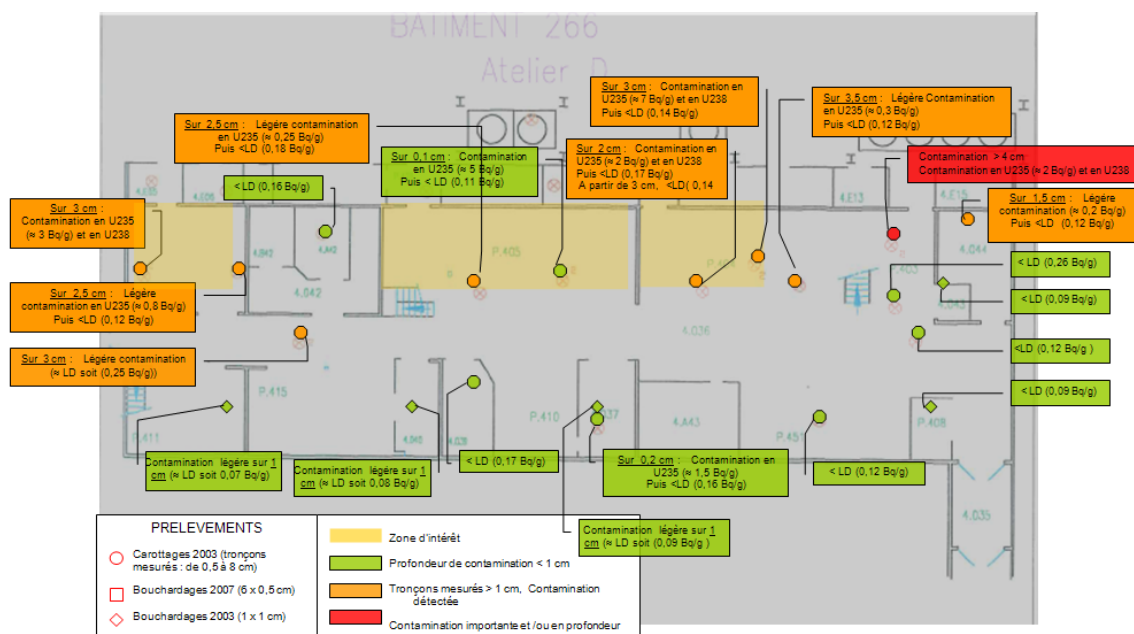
BATIMENT 266

Atelier D

Sur 3 cm : Contamination en U235 (≈ 7 Bq/g) et en U238 Puis <LD (0,14 Bq/g)

Sur 3,5 cm : Légère Contamination en U235 (≈ 0,3 Bq/g) Puis <LD (0,12 Bq/g)

Sur 2,5 cm : Légère contamination en U235 (≈ 0,25 Bq/g) Puis <LD (0,18 Bq/g)

Sur 0,1 cm : Contamination en U235 (≈ 5 Bq/g) Puis < LD (0,11 Bq/g)

Sur 2 cm : Contamination en U235 (≈ 2 Bq/g) et en U238 Puis <LD (0,17 Bq/g) A partir de 3 cm, <LD( 0,14

Contamination > 4 cm Contamination en U235 (≈ 2 Bq/g) et en U238

< LD (0,16 Bq/g)

Sur 3 cm : Contamination en U235 (≈ 3 Bq/g) et en U238

Sur 1,5 cm : Légère contamination (≈ 0,2 Bq/g) Puis <LD (0,12 Bq/g)

4.035 4.006 4.013 4.015 4.042 4.044 P.405 P.404 4.043 4.036 P.415 P.411 4.040 4.039 P.410 4.437 4.443 P.451 P.408 4.035

< LD (0,26 Bq/g)

< LD (0,09 Bq/g)

Sur 2,5 cm : Légère contamination en U235 (≈ 0,8 Bq/g) Puis <LD (0,12 Bq/g)

Sur 3 cm : Légère contamination (≈ LD soit (0,25 Bq/g))

<LD (0,12 Bq/g )

< LD (0,09 Bq/g)

Contamination légère sur 1 cm (≈ LD soit 0,07 Bq/g)

Contamination légère sur 1 cm (≈ LD soit 0,08 Bq/g)

< LD (0,17 Bq/g)

Sur 0,2 cm : Contamination en U235 (≈ 1,5 Bq/g) Puis <LD (0,16 Bq/g)

< LD (0,12 Bq/g)

Contamination légère sur 1 cm (≈ LD soit (0,09 Bq/g )

PRELEVEMENTS

Carottages 2003 (tronçons mesurés : de 0,5 à 8 cm)

Bouchardages 2007 (6 x 0,5 cm)

Bouchardages 2003 (1 x 1 cm)

Zone d'intérêt

Profondeur de contamination < 1 cm

Tronçons mesurés > 1 cm, Contamination détectée

Contamination importante et /ou en profondeur